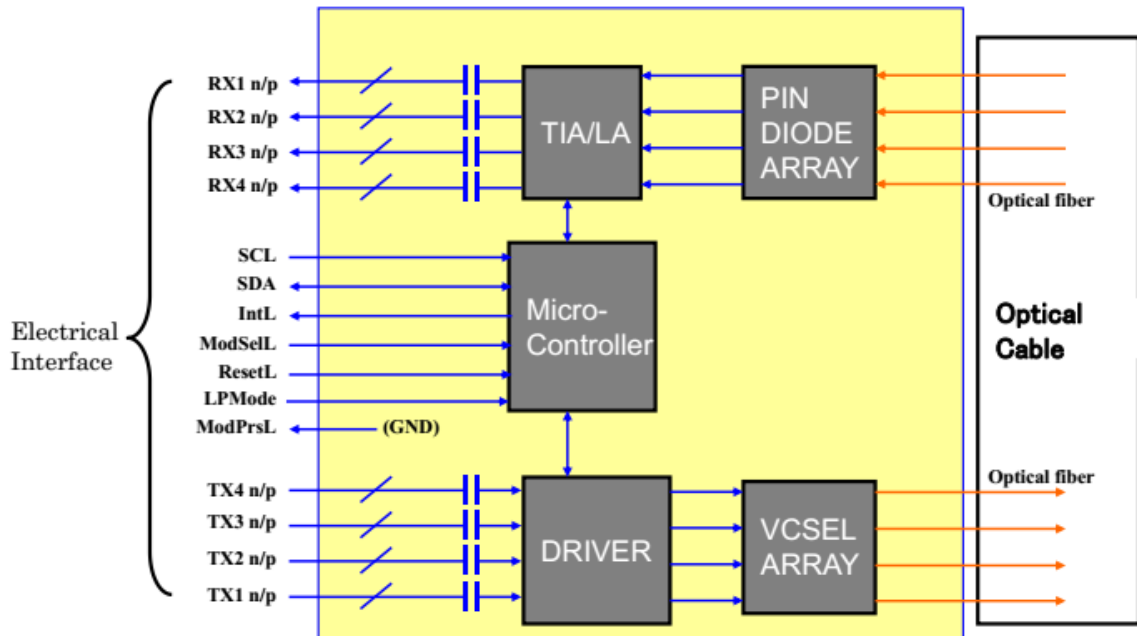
RX1 n/p
RX2 n/p
RX3 n/p
RX4 n/p

TIA/LA

PIN DIODE ARRAY

Optical fiber

Electrical Interface

SCL
SDA
IntL
ModSelL
ResetL
LPMode
ModPrsL
(GND)

Micro-Controller

Optical Cable

Optical fiber

TX4 n/p
TX3 n/p
TX2 n/p
TX1 n/p

DRIVER

VCSEL ARRAY